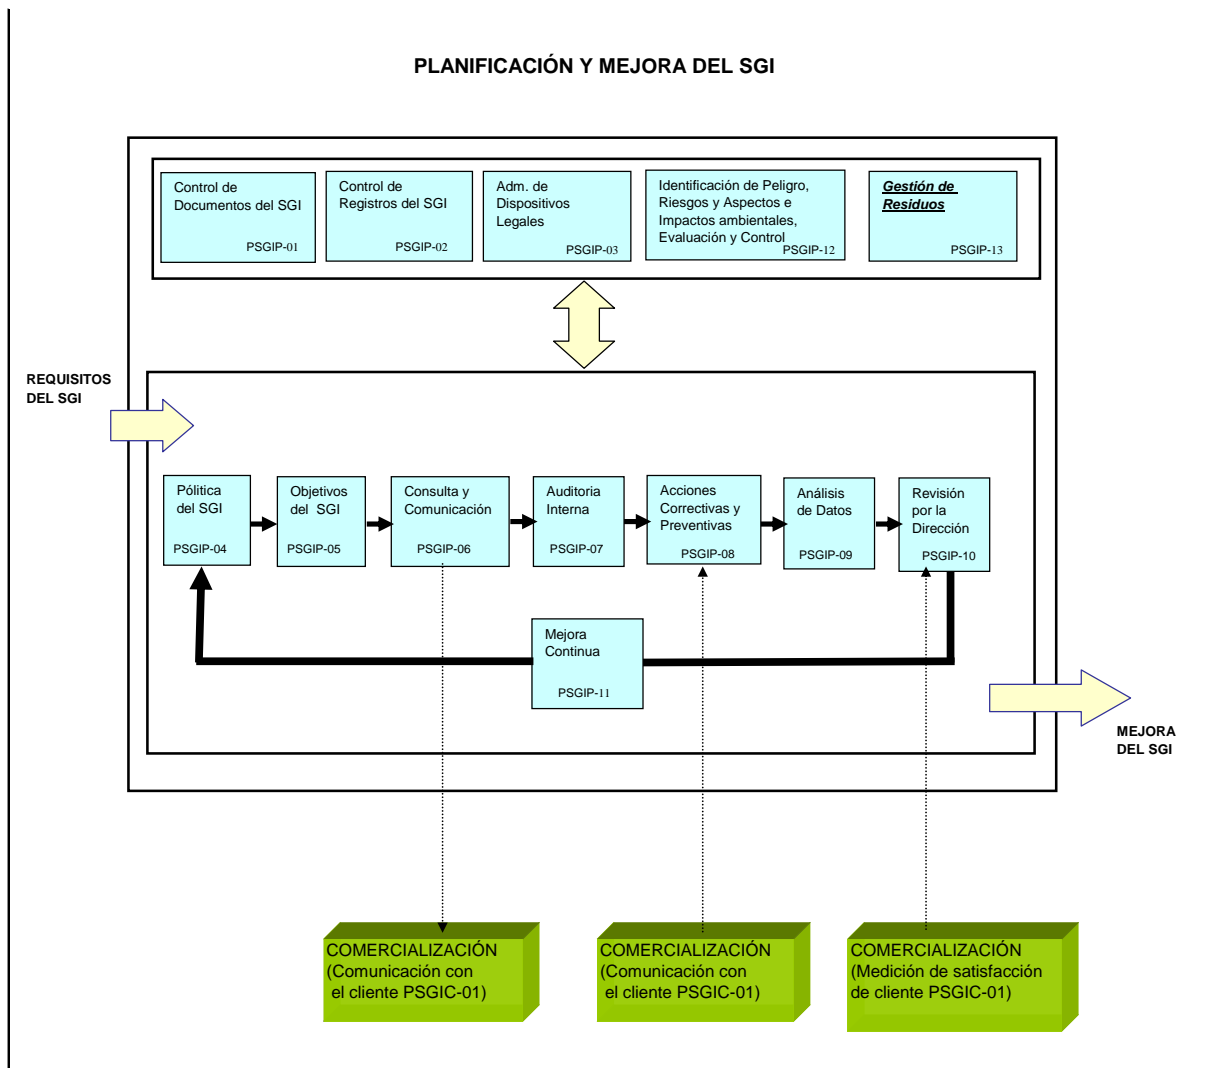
PLANIFICACIÓN Y MEJORA DEL SGI

Control de Documentos del SGI PSGIP-01

Control de Registros del SGI PSGIP-02

Adm. de Dispositivos Legales PSGIP-03

Identificación de Peligro, Riesgos y Aspectos e Impactos ambientales, Evaluación y Control PSGIP-12

Gestión de Residuos PSGIP-13

REQUISITOS DEL SGI

Política del SGI PSGIP-04

Objetivos del SGI PSGIP-05

Consulta y Comunicación PSGIP-06

Auditoria Interna PSGIP-07

Acciones Correctivas y Preventivas PSGIP-08

Análisis de Datos PSGIP-09

Revisión por la Dirección PSGIP-10

Mejora Continua PSGIP-11

MEJORA DEL SGI

COMERCIALIZACIÓN (Comunicación con el cliente PSGIC-01)

COMERCIALIZACIÓN (Comunicación con el cliente PSGIC-01)

COMERCIALIZACIÓN (Medición de satisfacción de cliente PSGIC-01)